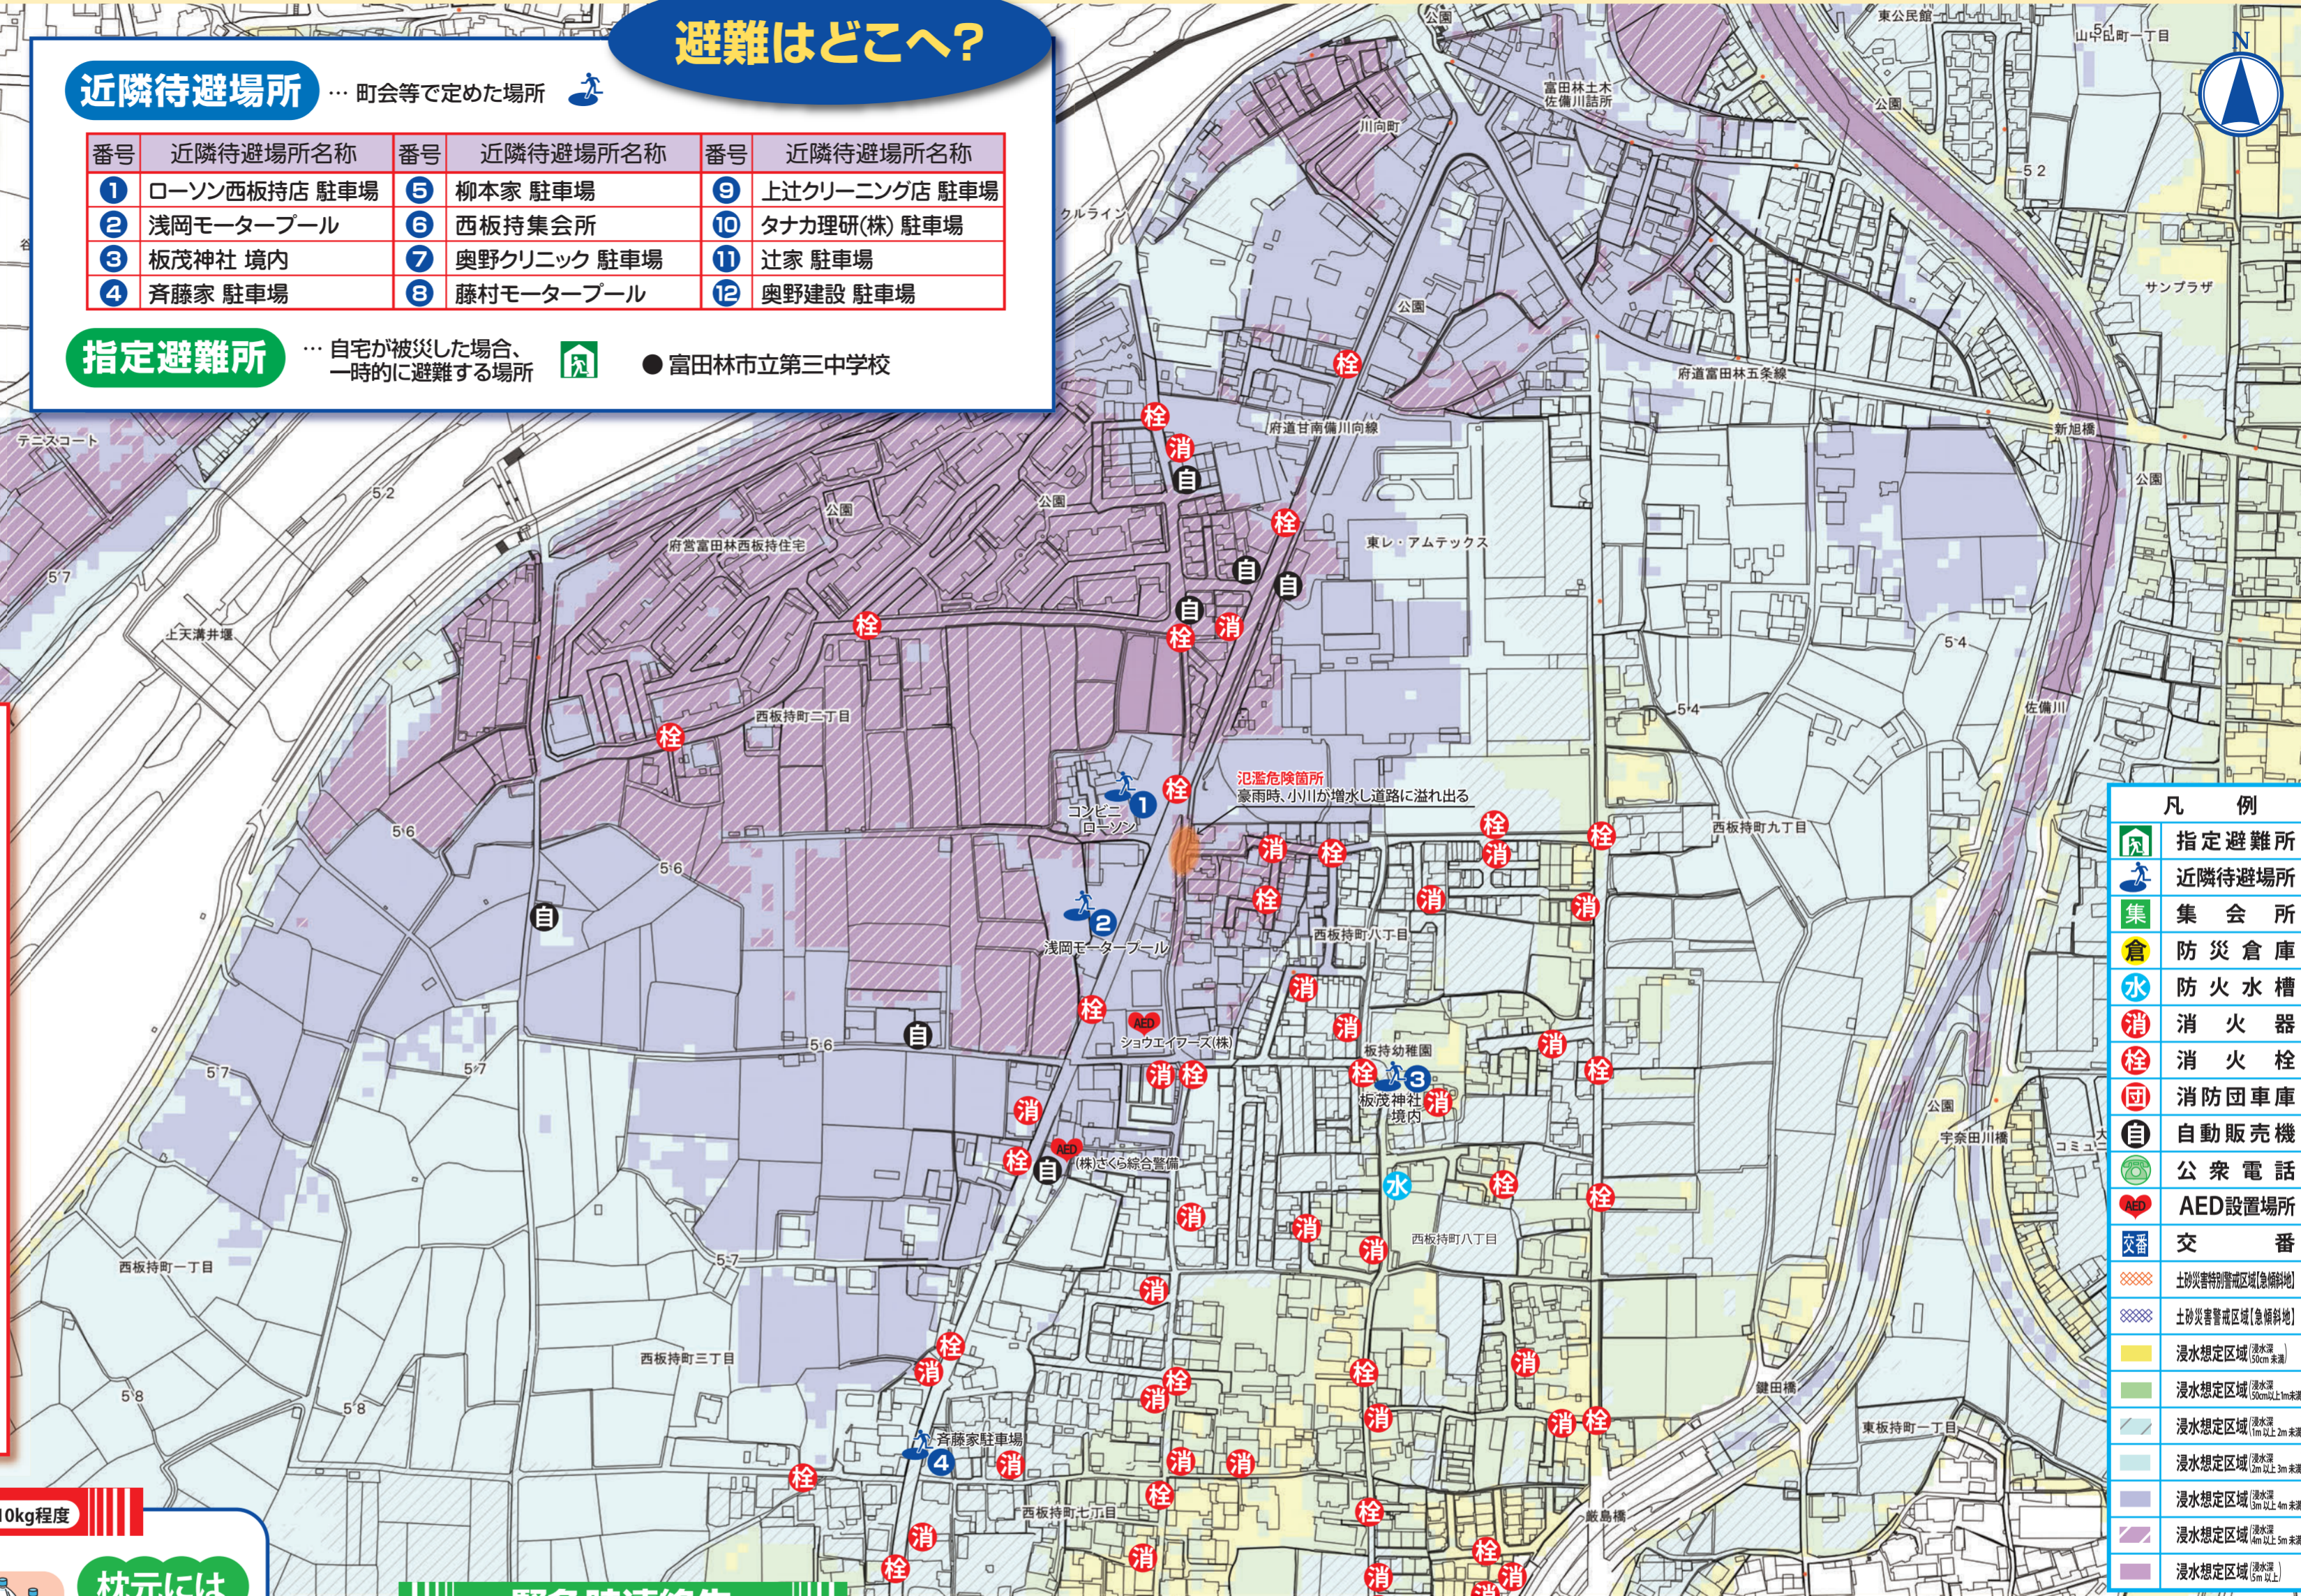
避難はどこへ?

近隣待避場所 … 町会等で定めた場所

| 番号 | 近隣待避場所名称 | 番号 | 近隣待避場所名称 | 番号 | 近隣待避場所名称 |
|---|---|---|---|---|---|
| 1 | ローソン西板持店 駐車場 | 5 | 柳本家 駐車場 | 9 | 上辻クリーニング店 駐車場 |
| 2 | 浅岡モータープール | 6 | 西板持集会所 | 10 | タナカ理研(株) 駐車場 |
| 3 | 板茂神社 境内 | 7 | 奥野クリニック 駐車場 | 11 | 辻家 駐車場 |
| 4 | 斉藤家 駐車場 | 8 | 藤村モータープール | 12 | 奥野建設 駐車場 |

指定避難所 … 自宅が被災した場合、一時的に避難する場所 ● 富田林市立第三中学校

東公民館
山中田町一丁目
富田林土木佐備川詰所
川向町
公園
クルライン
52
サンプラザ
府道富田林五条線
府道甘南備川向線
新旭橋
テニスコート
52
公園
府営富田林西板持住宅
東レ・アムテックス
57
上天満井堰
54
54
佐備川
西板持町二丁目
氾濫危険箇所
豪雨時、小川が増水し道路に溢れ出る
コンビニ ローソン
1
2
浅岡モータープール
西板持町九丁目
56
56
西板持町八丁目
56
ショウエイワークス(株)
板持幼稚園
3
板茂神社境内
57
57
(株)さくら綜合警備
宇奈田川橋
公園
西板持町一丁目
西板持町八丁目
57
西板持町三丁目
鍵田橋
58
58
斉藤家駐車場
4
東板持町一丁目
西板持町七丁目
厳島橋

凡例
指定避難所
近隣待避場所
集会所
防災倉庫
防火水槽
消火器
消火栓
消防団車庫
自動販売機
公衆電話
AED設置場所
交番
土砂災害特別警戒区域【急傾斜地】
土砂災害警戒区域【急傾斜地】
浸水想定区域
浸水想定区域
浸水想定区域
浸水想定区域
浸水想定区域
浸水想定区域
浸水想定区域
浸水想定区域

0kg程度
枕元には